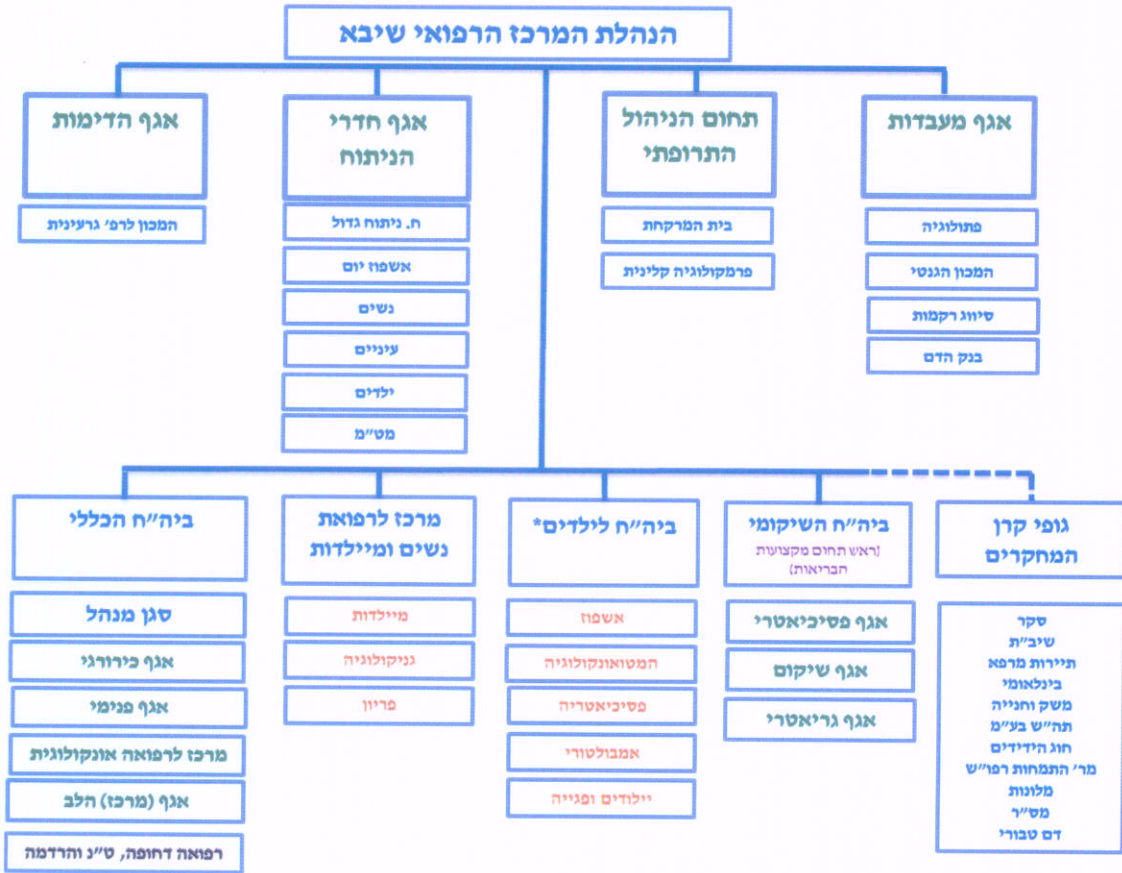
הנהלת המרכז הרפואי שיבא

אגף מעבדות
פתולוגיה
המכון הגנטי
סיווג רקמות
בנק הדם

תחום הניהול התרופתי
בית המרקחת
פרמקולוגיה קלינית

אגף חדרי הניתוח
ח. ניתוח גדול
אשפוז יום
נשים
עיניים
ילדים
מט"מ

אגף הדימות
המכון לרפ' גרעינית

גופי קרן המחקרים
סקר
שיב"ת
תיירות מרפא בינלאומי
משק וחנייה
תה"ש בע"מ
חוג הידידים
מר' התמחות רפו"ש
מלונות
מס"ר
דם טבורי

ביה"ח השיקומי
(ראש תחום מקצועות הבריאות)
אגף פסיכיאטרי
אגף שיקום
אגף גריאטרי

ביה"ח לילדים*
אשפוז
המטואונקולוגיה
פסיכיאטריה
אמבולטורי
יילודים ופגייה

מרכז לרפואת נשים ומיילדות
מיילדות
גניקולוגיה
פריון

ביה"ח הכללי
סגן מנהל
אגף כירורגי
אגף פנימי
מרכז לרפואה אונקולוגית
אגף (מרכז) הלב
רפואה דחופה, ט"נ והרדמה